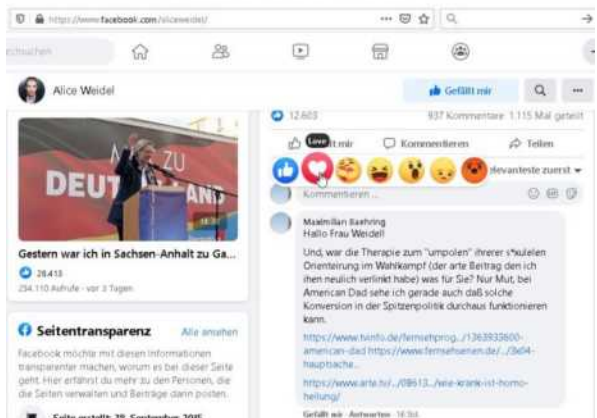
https://www.facebook.com/aliceweidel/

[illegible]suchen

Alice Weidel

Gefällt mir

MUT ZU DEUT

Gestern war ich in Sachsen-Anhalt zu Ga...

28.413

254.110 Aufrufe · vor 3 Tagen

Seitentransparenz

Alle ansehen

Facebook möchte mit diesen Informationen transparenter machen, worum es bei dieser Seite geht. Hier erfährst du mehr zu den Personen, die die Seiten verwalten und Beiträge darin posten.

Seite erstellt: 28. September 2015

12.603

937 Kommentare 1.115 Mal geteilt

Love

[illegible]llt mir

Kommentieren

Teilen

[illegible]levanteste zuerst

Kommentieren ...

Maximilian Baehring
Hallo Frau Weidel!

Und, war die Therapie zum "umpolen" ihrerer s*xulelen Orienteirung im Wahlkampf (der arte Beitrag den ich ihen neulich verlinkt habe) was für Sie? Nur Mut, bei American Dad sehe ich gerade auch daß solche Konversion in der Spitzenpolitik durchaus funktionieren kann.

https://www.tvinfo.de/fernsehprog.../1363933800-american-dad https://www.fernsehserien.de/.../3x04-hauptsache...

https://www.arte.tv/.../08613.../wie-krank-ist-homo-heilung/

Gefällt mir · Antworten · 16 Std.